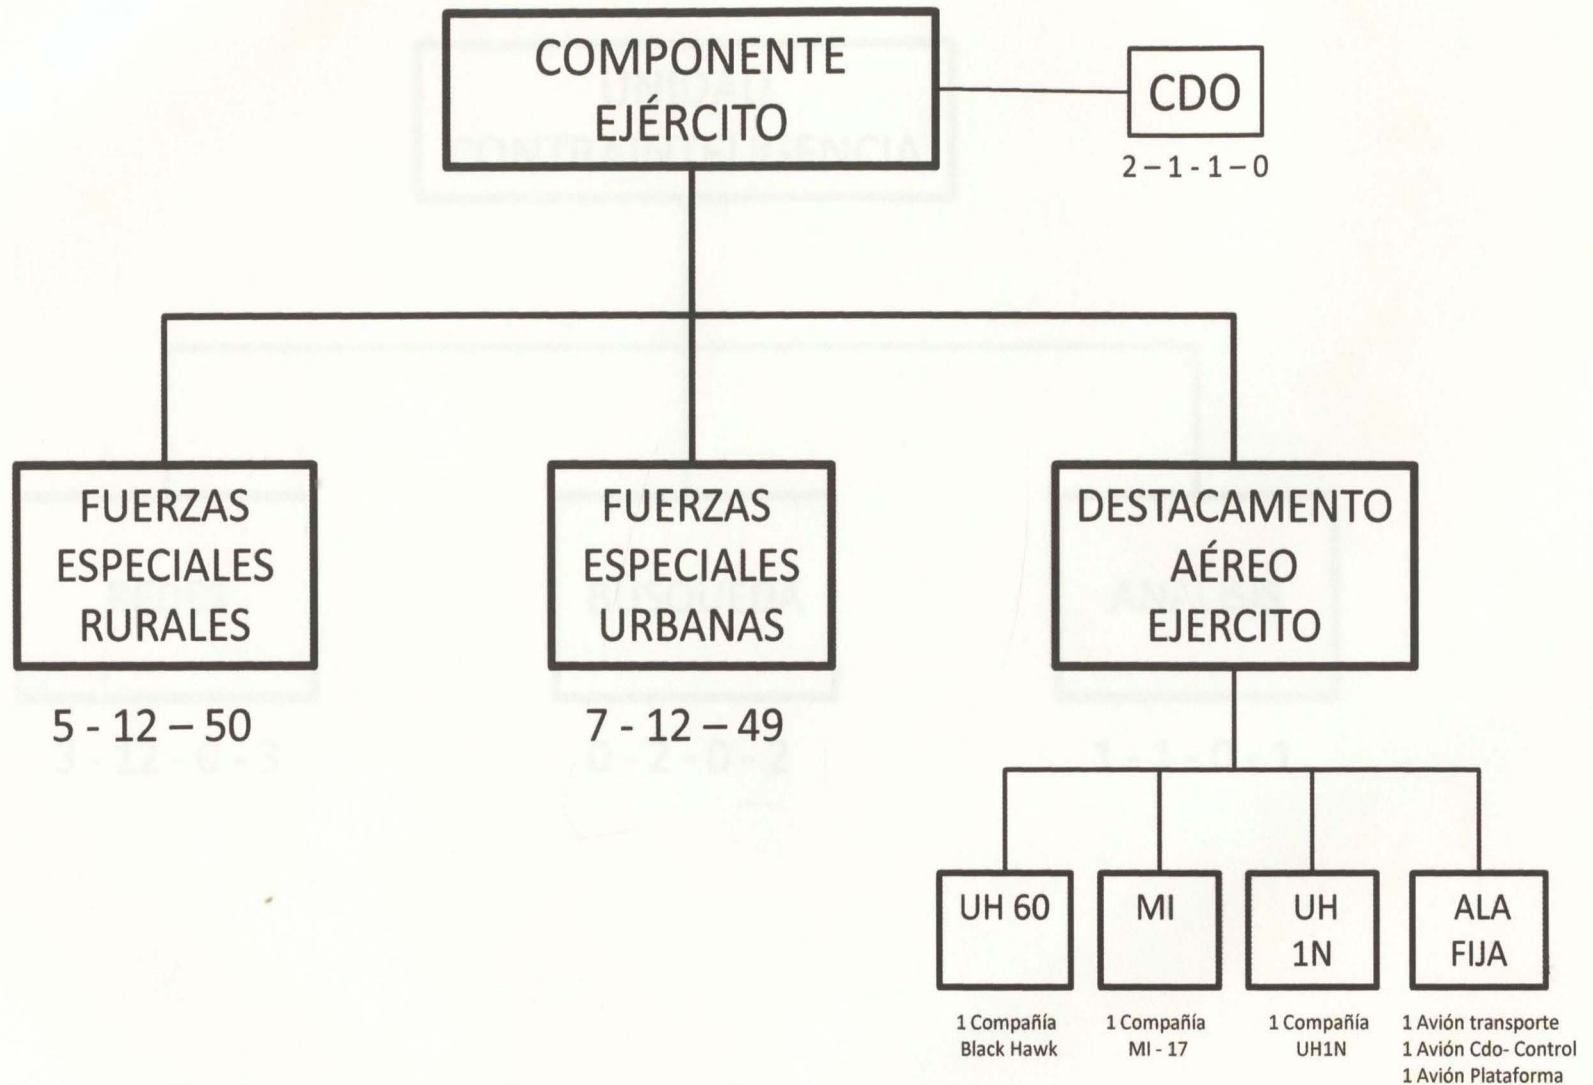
COMPONENTE EJÉRCITO

CDO
2 – 1 - 1 – 0

FUERZAS ESPECIALES RURALES
5 - 12 – 50

FUERZAS ESPECIALES URBANAS
7 - 12 – 49

DESTACAMENTO AÉREO EJERCITO

UH 60
1 Compañía Black Hawk

MI
1 Compañía MI - 17

UH 1N
1 Compañía UH1N

ALA FIJA
1 Avión transporte
1 Avión Cdo- Control
1 Avión Plataforma